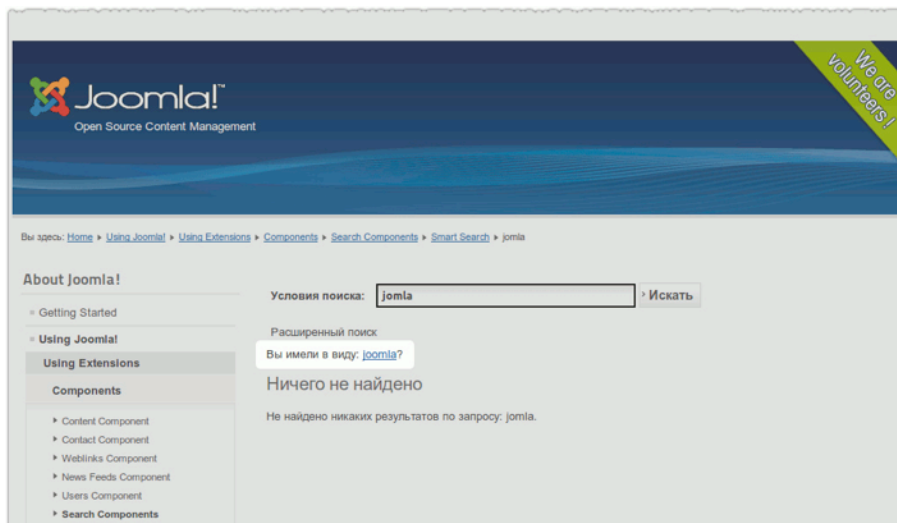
Joomla!™
Open Source Content Management

We are volunteers !

Вы здесь: Home ▸ Using Joomla! ▸ Using Extensions ▸ Components ▸ Search Components ▸ Smart Search ▸ jomla

About Joomla!

Getting Started
Using Joomla!
Using Extensions
Components
Content Component
Contact Component
Weblinks Component
News Feeds Component
Users Component
Search Components

Условия поиска: jomla › Искать

Расширенный поиск

Вы имели в виду: joomla?

Ничего не найдено

Не найдено никаких результатов по запросу: jomla.